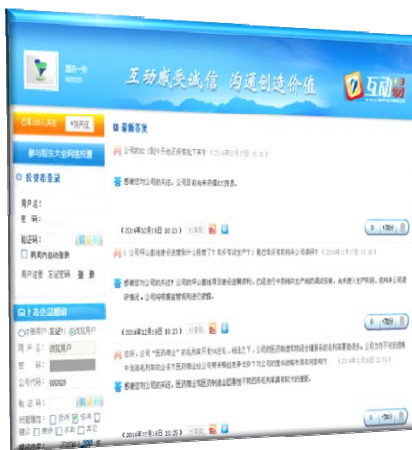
互动感受诚信 沟通创造价值

互动易

最新答复

参与股东大会网络投票

投资者登录

用户名：

密 码：

验证码：

两周内自动登录

注册用户 忘记密码 登 录

上市公司提问

公司代码：

感谢您对公司的关注，公司目前尚未获得此项信息。

感谢您对公司的关注。

感谢您对公司的关注。

（2014年10月18日 10:23）

（2014年10月18日 10:23）

（2014年10月18日 10:20）